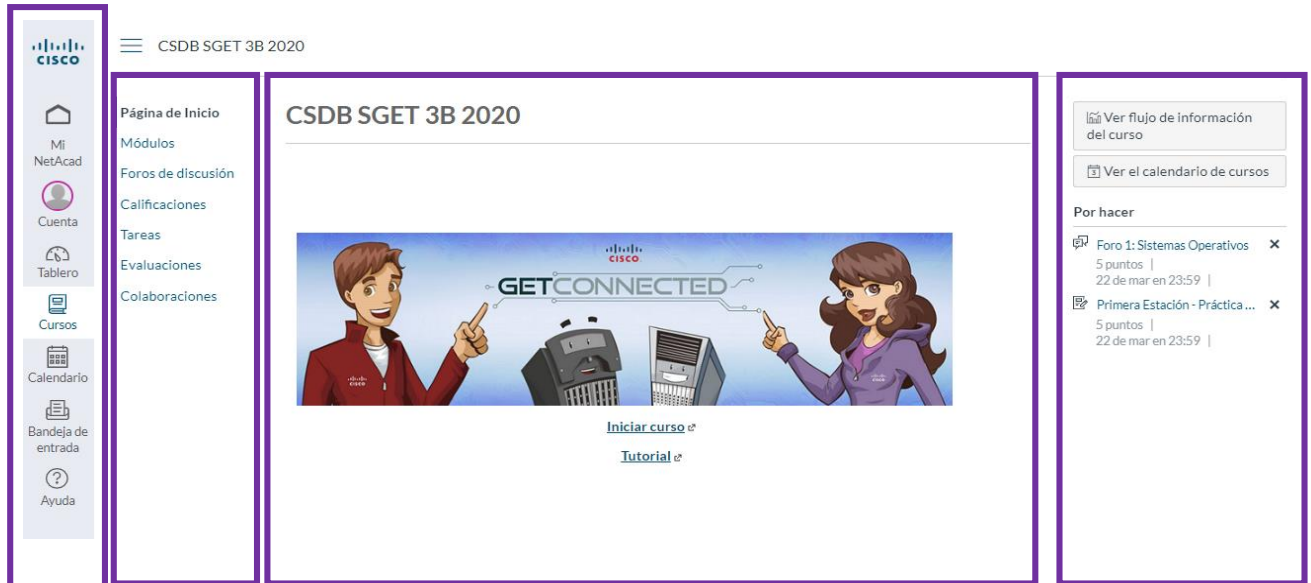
cisco

Mi NetAcad

Cuenta

Tablero

Cursos

Calendario

Bandeja de entrada

Ayuda

CSDB SGET 3B 2020

Página de Inicio
Módulos
Foros de discusión
Calificaciones
Tareas
Evaluaciones
Colaboraciones

CSDB SGET 3B 2020

cisco
GETCONNECTED
cisco
cisco

Iniciar curso

Tutorial

Ver flujo de información del curso

Ver el calendario de cursos

Por hacer

Foro 1: Sistemas Operativos ×
5 puntos |
22 de mar en 23:59 |

Primera Estación - Práctica ... ×
5 puntos |
22 de mar en 23:59 |